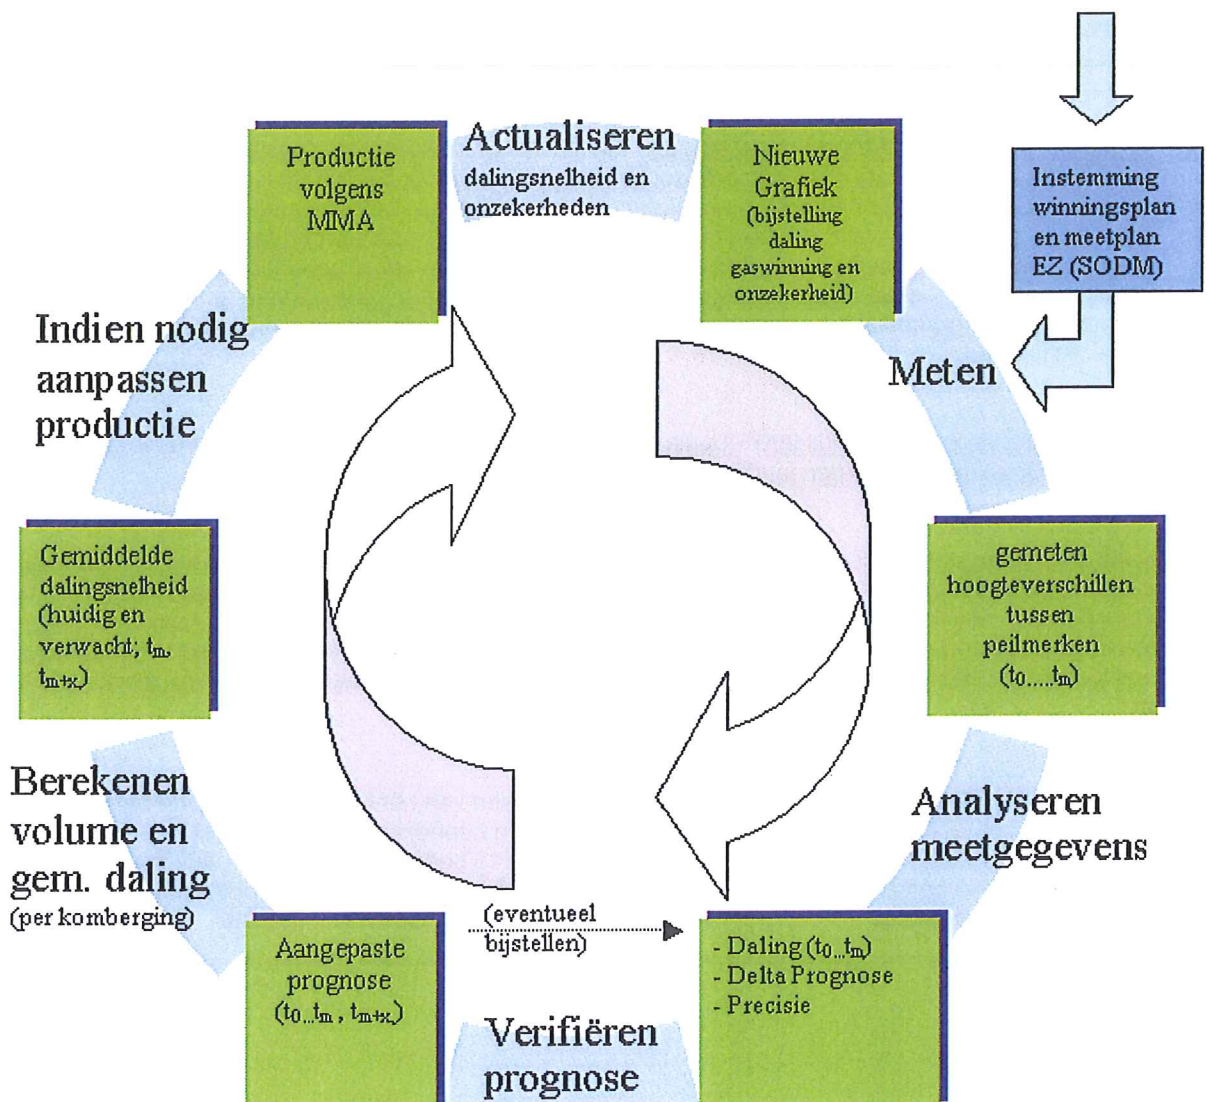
Productie volgens MMA

Actualiseren
dalingsnelheid en onzekerheden

Nieuwe Grafiek (bijstelling daling gaswinning en onzekerheid)

Instemming winningsplan en meetplan EZ (SODM)

Indien nodig aanpassen productie

Meten

Gemiddelde dalingsnelheid (huidig en verwacht; $t_m$, $t_{m+x}$)

gemeten hoogteverschillen tussen peilmerken ($t_0$.....$t_m$)

Berekenen volume en gem. daling
(per komberging)

Analyseren meetgegevens

(eventueel bijstellen)

Aangepaste prognose ($t_0$...$t_m$, $t_{m+x}$)

- Daling ($t_0$...$t_m$)
- Delta Prognose
- Precisie

Verifiëren prognose